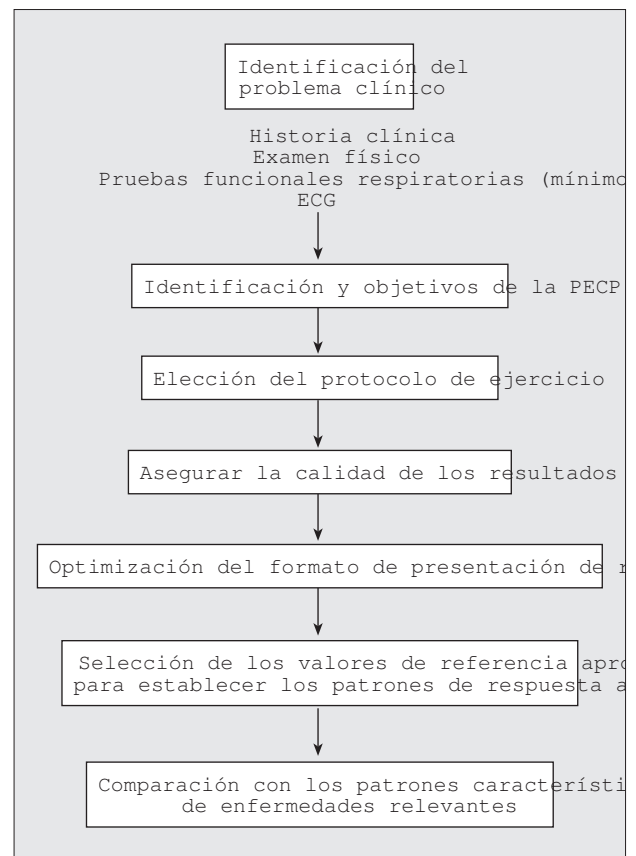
Identificación del problema clínico

Historia clínica
Examen físico
Pruebas funcionales respiratorias (mínimo
ECG

Identificación y objetivos de la PECP

Elección del protocolo de ejercicio

Asegurar la calidad de los resultados

Optimización del formato de presentación de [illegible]

Selección de los valores de referencia apro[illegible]
para establecer los patrones de respuesta a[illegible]

Comparación con los patrones característi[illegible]
de enfermedades relevantes